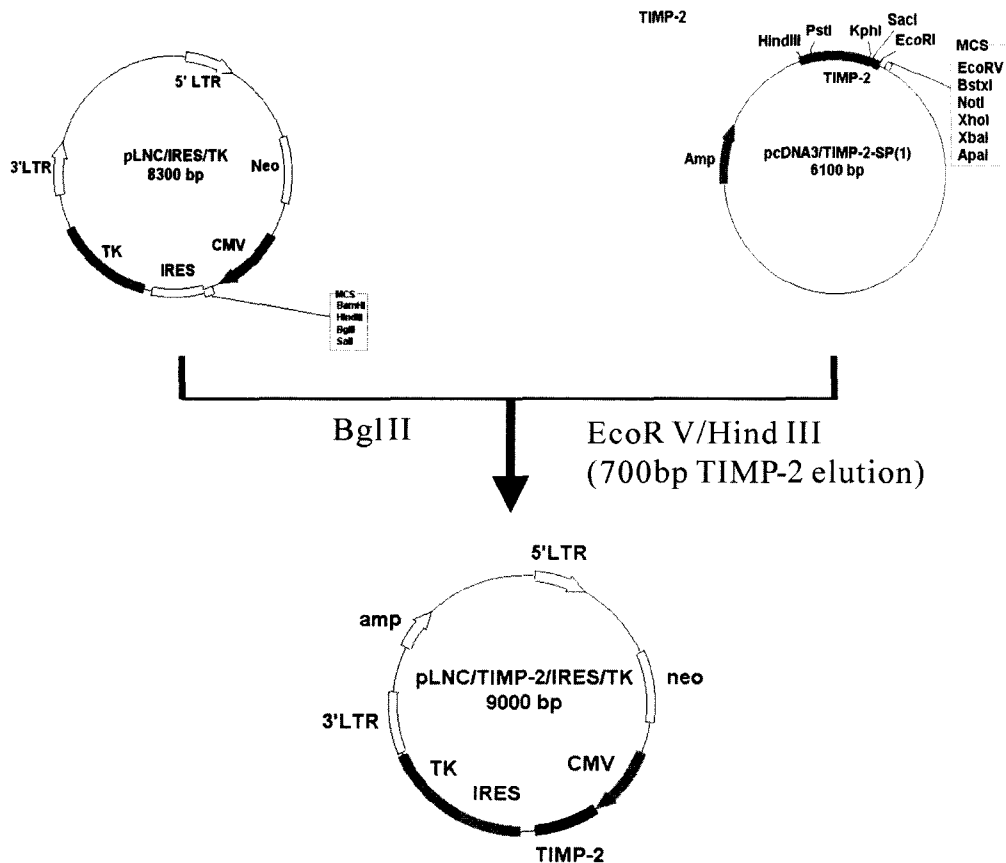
5' LTR
pLNC/IRES/TK
8300 bp
Neo
3'LTR
TK
IRES
CMV
MCS
BamHI
HindIII
BglII
SalI

TIMP-2
HindIII
PstI
KphI
SacI
EcoRI
TIMP-2
MCS
EcoRV
BstxI
NotI
XhoI
XbaI
ApaI
Amp
pcDNA3/TIMP-2-SP(1)
6100 bp

BglII
EcoR V/Hind III
(700bp TIMP-2 elution)

5'LTR
amp
pLNC/TIMP-2/IRES/TK
9000 bp
neo
3'LTR
TK
IRES
CMV
TIMP-2